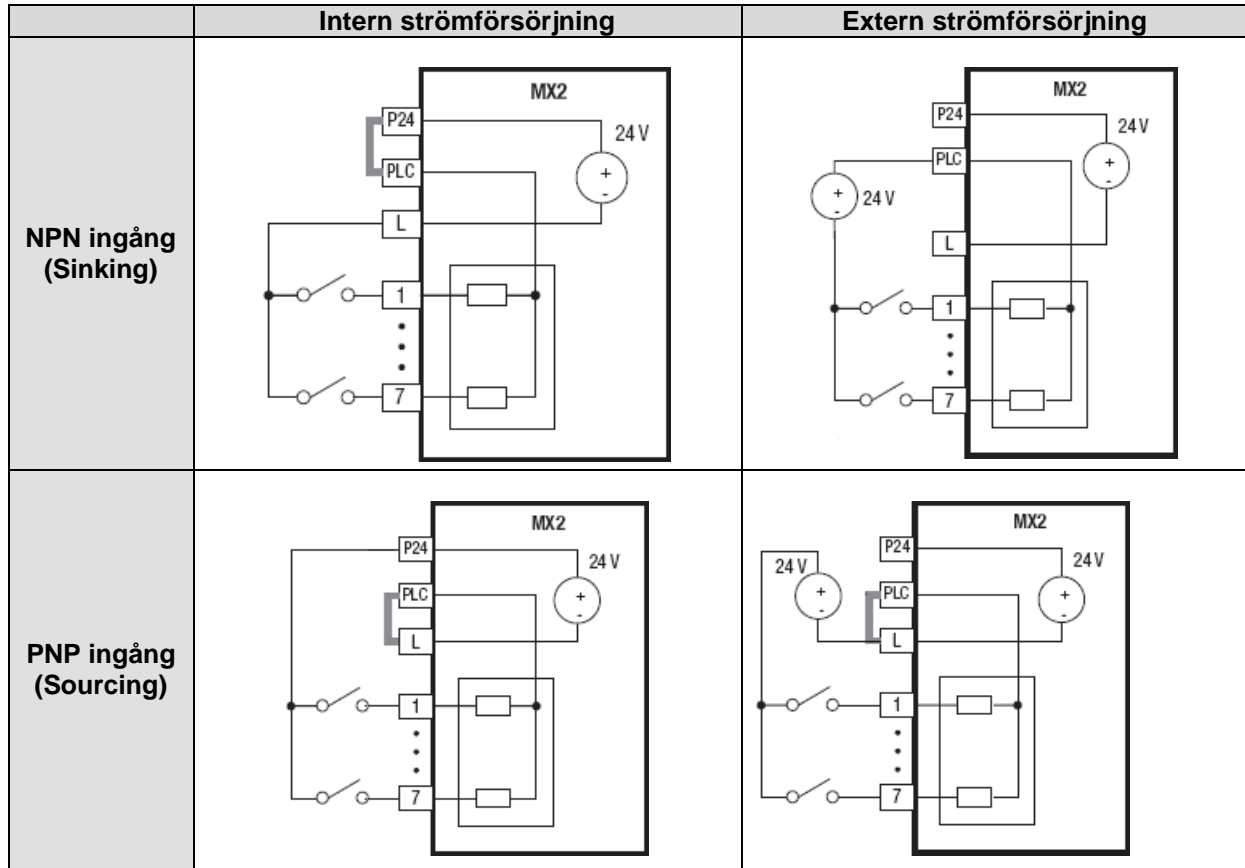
| | Intern strömförsörjning | Extern strömförsörjning |
|---|---|---|
| NPN ingång (Sinking) | MX2 P24 PLC L 1 7 24 V + - | MX2 P24 PLC L 1 7 24 V + - 24 V + - |
| PNP ingång (Sourcing) | MX2 P24 PLC L 1 7 24 V + - | MX2 P24 PLC L 1 7 24 V + - 24 V + - |